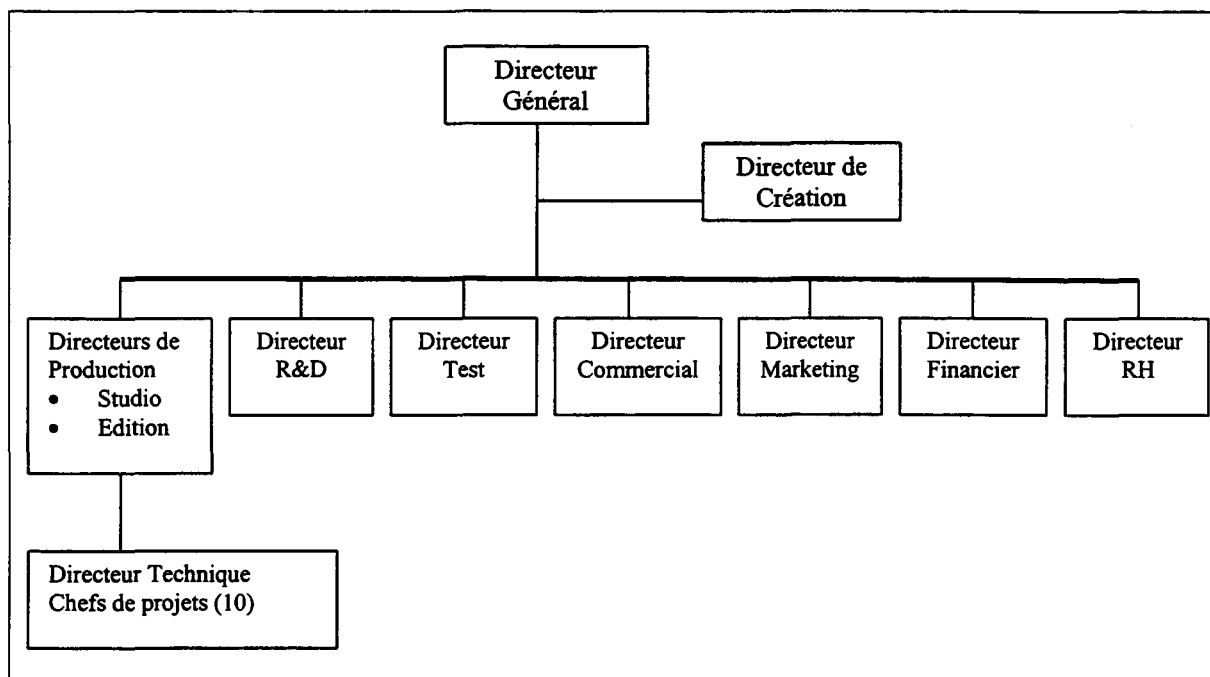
Directeur Général

Directeur de Création

Directeurs de Production
• Studio
• Edition

Directeur R&D

Directeur Test

Directeur Commercial

Directeur Marketing

Directeur Financier

Directeur RH

Directeur Technique
Chefs de projets (10)